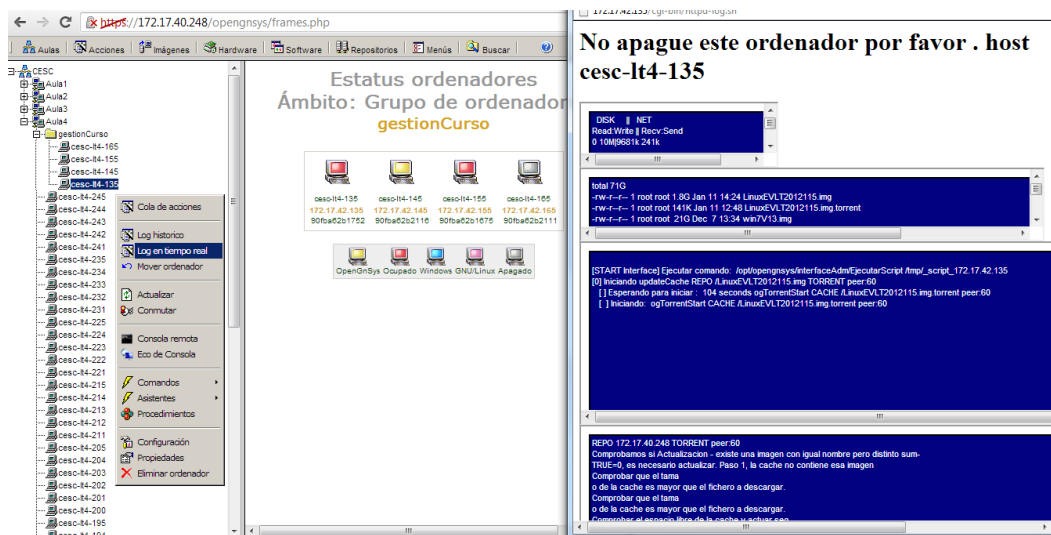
https://172.17.40.248/opengnsys/frames.php

Aulas | Acciones | Imágenes | Hardware | Software | Repositorios | Menús | Buscar

CESC
Aula1
Aula2
Aula3
Aula4
gestionCurso
cesc-lt4-165
cesc-lt4-155
cesc-lt4-145
cesc-lt4-135
cesc-lt4-245
cesc-lt4-244
cesc-lt4-243
cesc-lt4-242
cesc-lt4-241
cesc-lt4-235
cesc-lt4-234
cesc-lt4-233
cesc-lt4-232
cesc-lt4-231
cesc-lt4-225
cesc-lt4-224
cesc-lt4-223
cesc-lt4-222
cesc-lt4-221
cesc-lt4-215
cesc-lt4-214
cesc-lt4-213
cesc-lt4-212
cesc-lt4-211
cesc-lt4-205
cesc-lt4-204
cesc-lt4-203
cesc-lt4-202
cesc-lt4-201
cesc-lt4-200
cesc-lt4-195

Cola de acciones
Log historico
Log en tiempo real
Mover ordenador
Actualizar
Conmutar
Consola remota
Eco de Consola
Comandos
Asistentes
Procedimientos
Configuración
Propiedades
Eliminar ordenador

Estatus ordenadores
Ámbito: Grupo de ordenador
gestionCurso

cesc-lt4-135 172.17.42.135 90fba62b1752
cesc-lt4-145 172.17.42.145 90fba62b2116
cesc-lt4-155 172.17.42.155 90fba62b1675
cesc-lt4-165 172.17.42.165 90fba62b2111

OpenGnSys Ocupado Windows GNU/Linux Apagado

172.17.42.135/cgi-bin/httpd-log.sh

No apague este ordenador por favor . host cesc-lt4-135

DISK | NET
Read:Write || Recv:Send
0 10M|9681k 241k

total 71G
-rw-r--r-- 1 root root 1.8G Jan 11 14:24 LinuxEVLT2012115.img
-rw-r--r-- 1 root root 141K Jan 11 12:48 LinuxEVLT2012115.img.torrent
-rw-r--r-- 1 root root 21G Dec 7 13:34 win7V13.img

[START Interface] Ejecutar comando: /opt/opengnsys/interfaceAdm/EjecutarScript /tmp/_script_172.17.42.135
[0] Iniciando updateCache REPO /LinuxEVLT2012115.img TORRENT peer:60
[ ] Esperando para iniciar : 104 seconds ogTorrentStart CACHE /LinuxEVLT2012115.img.torrent peer:60
[ ] Iniciando: ogTorrentStart CACHE /LinuxEVLT2012115.img.torrent peer:60

REPO 172.17.40.248 TORRENT peer:60
Comprobamos si Actualizacion - existe una imagen con igual nombre pero distinto sum-
TRUE=0, es necesario actualizar. Paso 1, la cache no contiene esa imagen
Comprobar que el tama
o de la cache es mayor que el fichero a descargar.
Comprobar que el tama
o de la cache es mayor que el fichero a descargar.
Comprobar el espacio libre de la cache y actuar seg